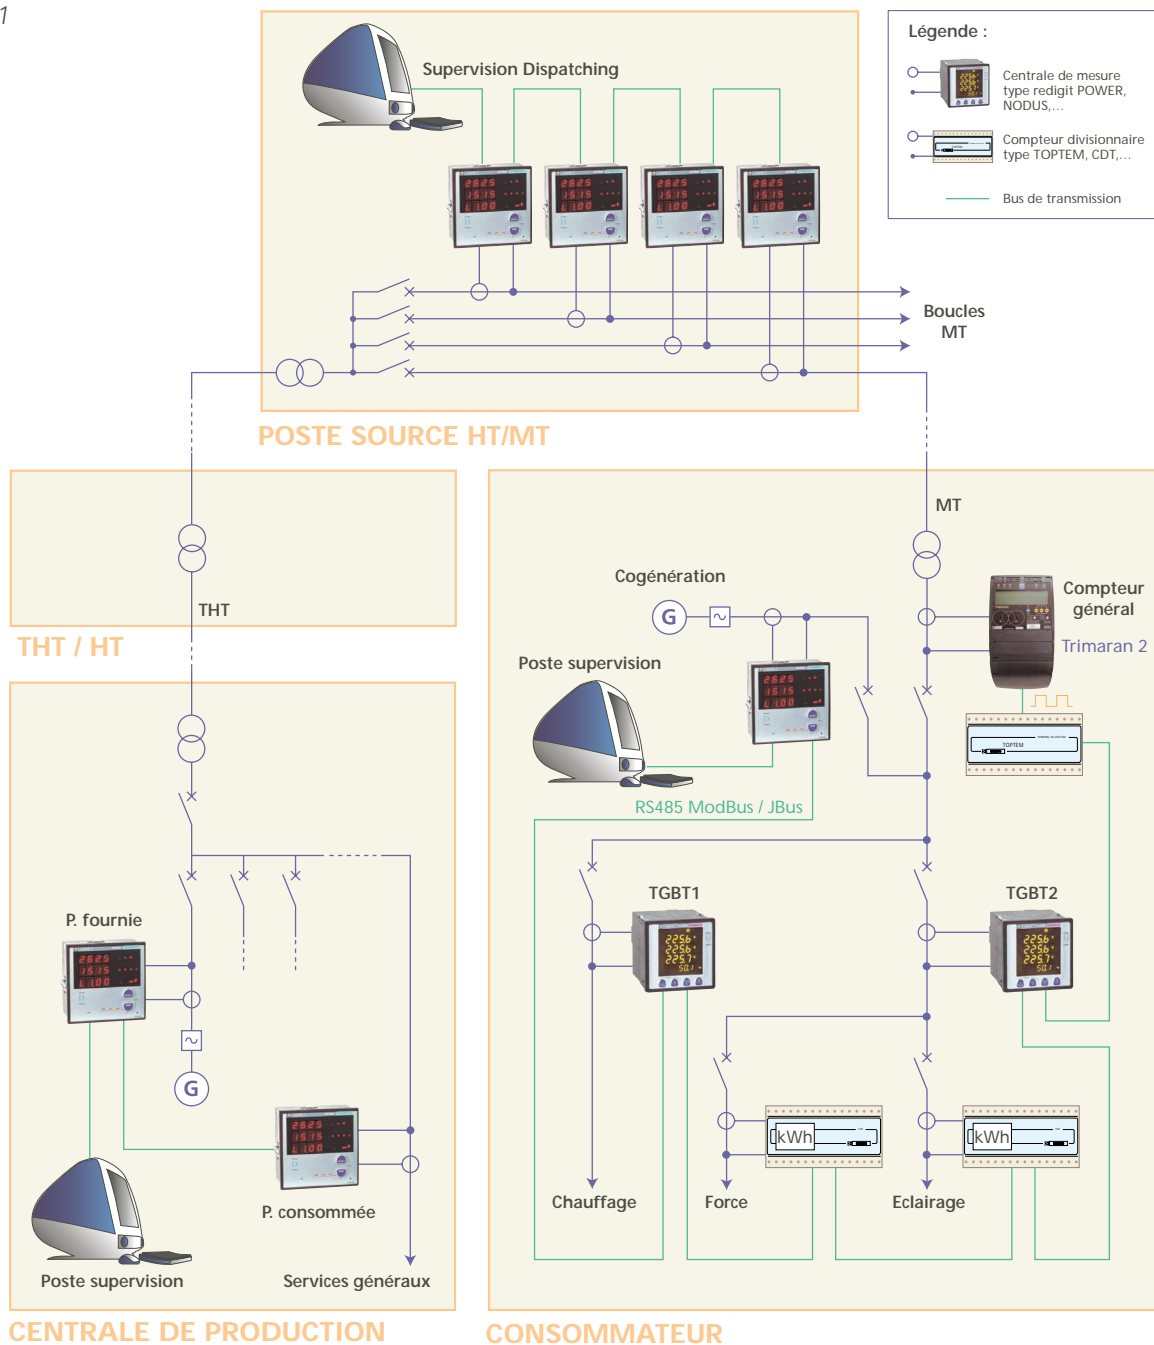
1

Légende :

Centrale de mesure type redigit POWER, NODUS,...

Compteur divisionnaire type TOPTEM, CDT,...

Bus de transmission

Supervision Dispatching

Boucles MT

POSTE SOURCE HT/MT

THT

THT / HT

MT

Cogénération

G

Compteur général

Trimaran 2

Poste supervision

RS485 ModBus / JBus

TGBT1

TGBT2

P. fournie

G

kWh

kWh

P. consommée

Chauffage

Force

Eclairage

Poste supervision

Services généraux

CENTRALE DE PRODUCTION

CONSOMMATEUR